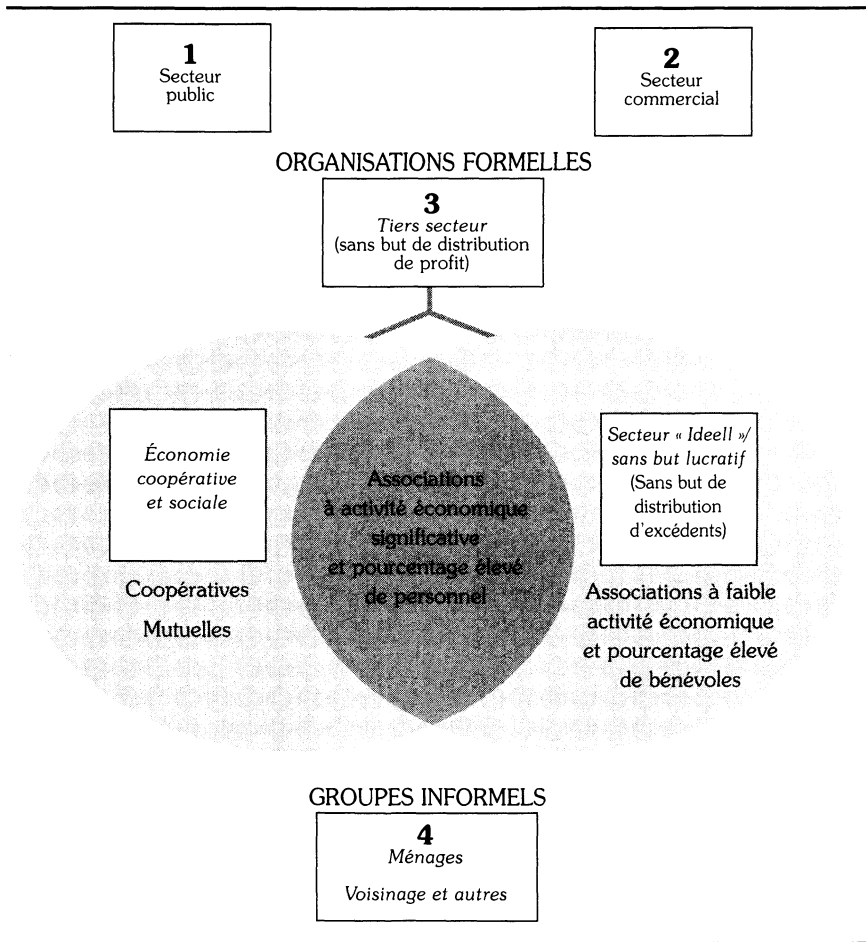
1
Secteur public

2
Secteur commercial

ORGANISATIONS FORMELLES

3
Tiers secteur
(sans but de distribution de profit)

Économie coopérative et sociale

Coopératives

Mutuelles

Associations à activité économique significative et pourcentage élevé de personnel

Secteur « Ideell »/ sans but lucratif
(Sans but de distribution d'excédents)

Associations à faible activité économique et pourcentage élevé de bénévoles

GROUPES INFORMELS

4
Ménages

Voisinage et autres